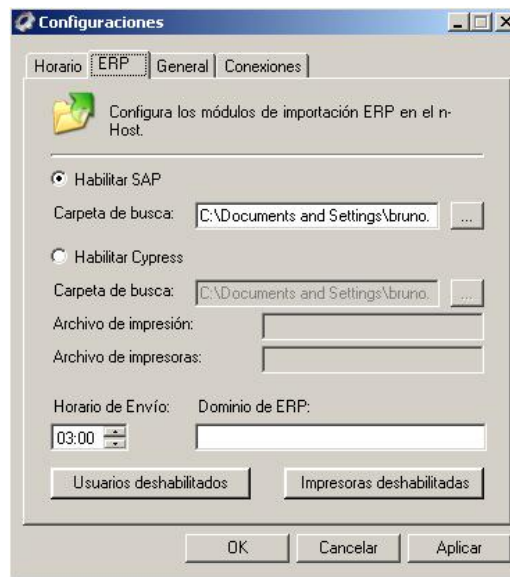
Configuraciones

Horario | ERP | General | Conexiones

Configura los módulos de importación ERP en el n-Host.

Habilitar SAP

Carpeta de busca: C:\Documents and Settings\bruno. ...

Habilitar Cypress

Carpeta de busca: C:\Documents and Settings\bruno. ...

Archivo de impresión:

Archivo de impresoras:

Horario de Envío: 03:00

Dominio de ERP:

Usuarios deshabilitados

Impresoras deshabilitadas

OK

Cancelar

Aplicar